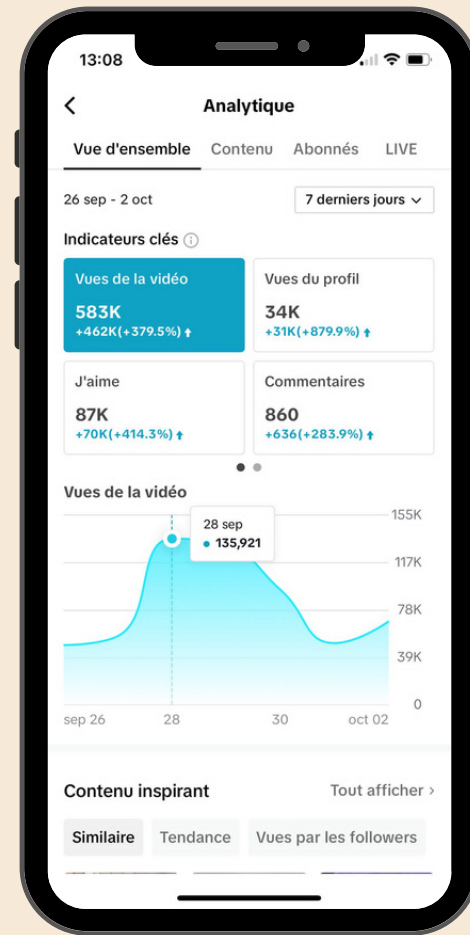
13:08

<

Analytique

Vue d'ensemble Contenu Abonnés LIVE

26 sep - 2 oct

7 derniers jours

Indicateurs clés

Vues de la vidéo
583K
+462K(+379.5%)

Vues du profil
34K
+31K(+879.9%)

J'aime
87K
+70K(+414.3%)

Commentaires
860
+636(+283.9%)

Vues de la vidéo

28 sep
135,921

155K
117K
78K
39K
0

sep 26 28 30 oct 02

Contenu inspirant

Tout afficher >

Similaire Tendance Vues par les followers